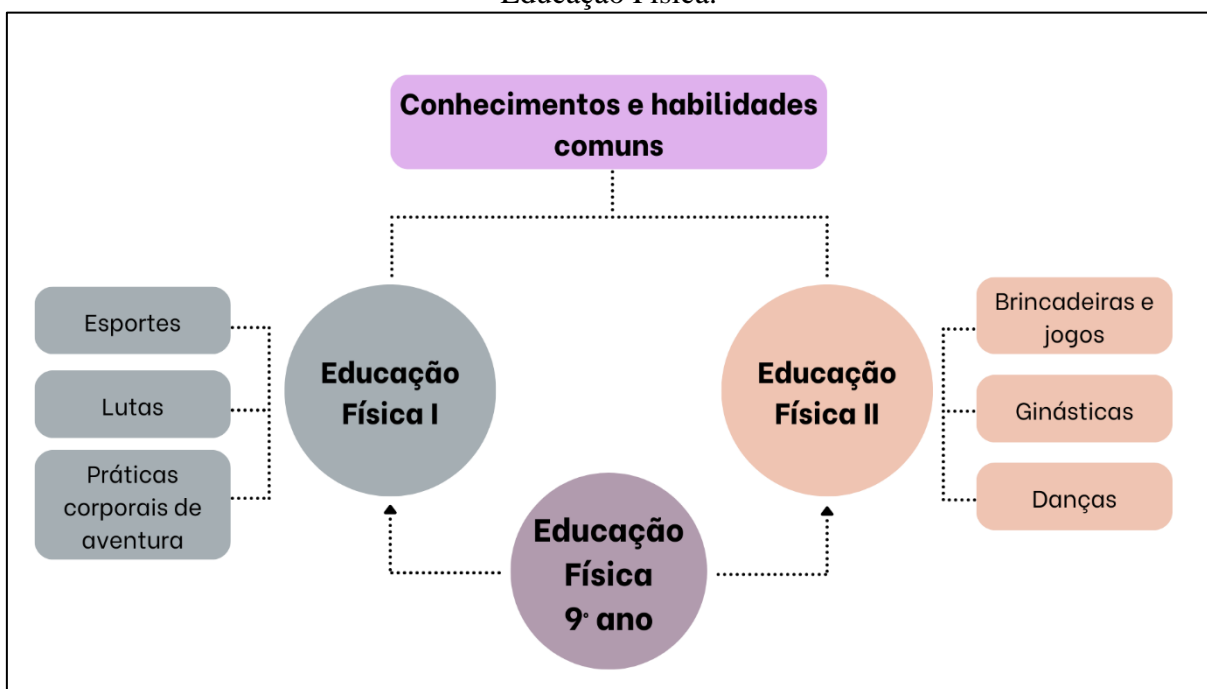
Educação Física.

Conhecimentos e habilidades comuns

Esportes

Lutas

Práticas corporais de aventura

Educação Física I

Educação Física II

Brincadeiras e jogos

Ginásticas

Danças

Educação Física 9º ano